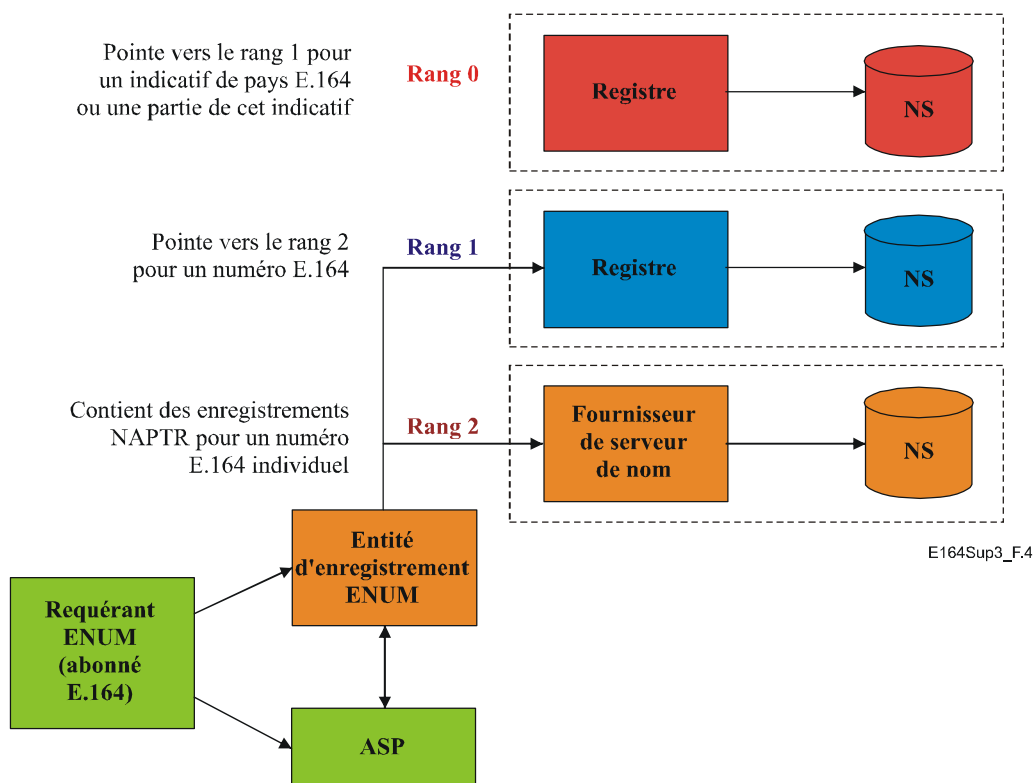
Pointe vers le rang 1 pour un indicatif de pays E.164 ou une partie de cet indicatif

Rang 0

Registre

NS

Pointe vers le rang 2 pour un numéro E.164

Rang 1

Registre

NS

Contient des enregistrements NAPTR pour un numéro E.164 individuel

Rang 2

Fournisseur de serveur de nom

NS

E164Sup3_F.4

Entité d'enregistrement ENUM

Requérant ENUM (abonné E.164)

ASP